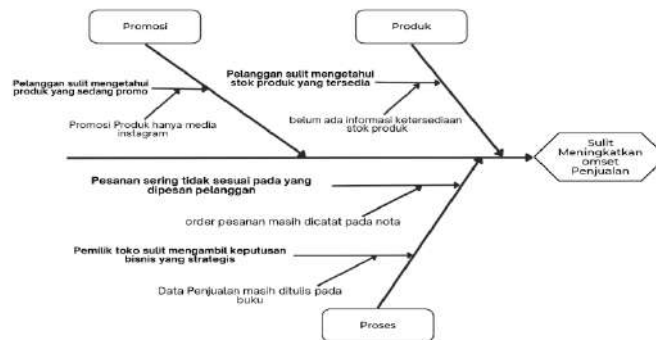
Promosi

Produk

Pelanggan sulit mengetahui produk yang sedang promo

Promosi Produk hanya media instagram

Pelanggan sulit mengetahui stok produk yang tersedia

belum ada informasi ketersediaan stok produk

Sulit Meningkatkan omset Penjualan

Pesanan sering tidak sesuai pada yang dipesan pelanggan

order pesanan masih dicatat pada nota

Pemilik toko sulit mengambil keputusan bisnis yang strategis

Data Penjualan masih ditulis pada buku

Proses